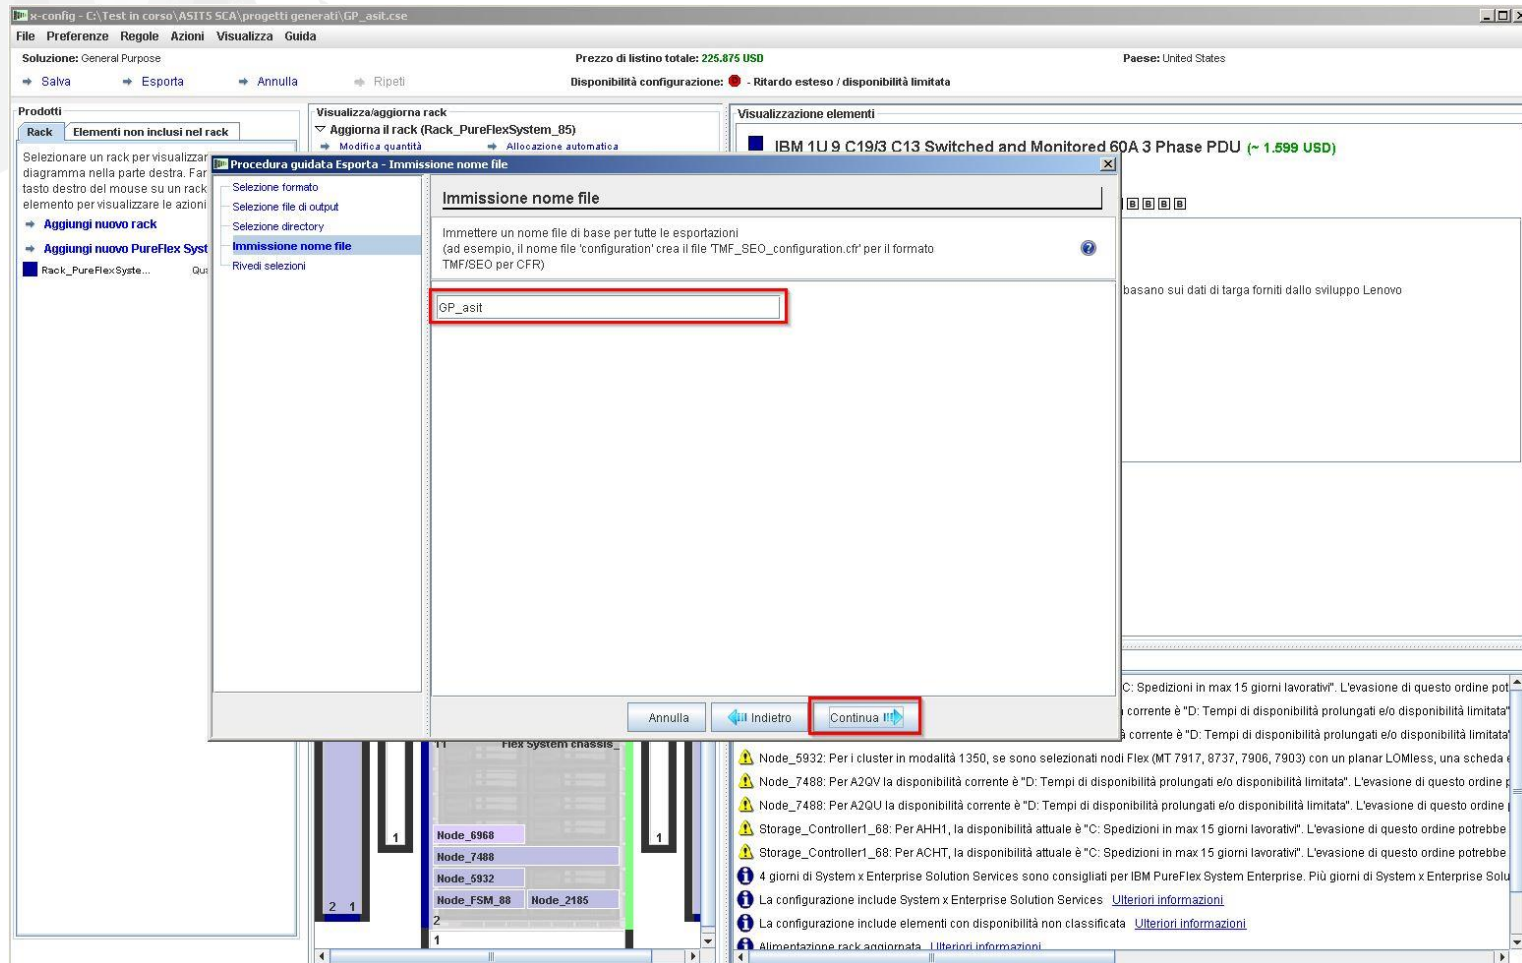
x-config - C:\Test in corso\ASIT5 SCA\progetti generati\GP_asit.cse

File Preferenze Regole Azioni Visualizza Guida

Soluzione: General Purpose
Prezzo di listino totale: 225.875 USD
Paese: United States

Salva Esporta Annulla Ripeti
Disponibilità configurazione: - Ritardo esteso / disponibilità limitata

Prodotti
Rack | Elementi non inclusi nel rack
Selezionare un rack per visualizzar diagramma nella parte destra. Far tasto destro del mouse su un rack elemento per visualizzare le azioni
Aggiungi nuovo rack
Aggiungi nuovo PureFlex Syst
Rack_PureFlexSyste... Qu

Visualizza/aggiorna rack
Aggiorna il rack (Rack_PureFlexSystem_85)
Modifica quantità Allocazione automatica

Visualizzazione elementi
IBM 1U 9 C19/3 C13 Switched and Monitored 60A 3 Phase PDU (~ 1.599 USD)

basano sui dati di targa forniti dallo sviluppo Lenovo

Procedura guidata Esporta - Immissione nome file
Selezione formato
Selezione file di output
Selezione directory
Immissione nome file
Rivedi selezioni

Immissione nome file
Immettere un nome file di base per tutte le esportazioni
(ad esempio, il nome file 'configuration' crea il file 'TMF_SEO_configuration.cfr' per il formato TMF/SEO per CFR)

GP_asit

Annulla Indietro Continua

11 Flex System chassis_
1
1
Node_6968
Node_7488
Node_5932
Node_FSM_88 Node_2185
2 1
2
1

C: Spedizioni in max 15 giorni lavorativi". L'evasione di questo ordine pot
corrente è "D: Tempi di disponibilità prolungati e/o disponibilità limitata"
corrente è "D: Tempi di disponibilità prolungati e/o disponibilità limitata"
Node_5932: Per i cluster in modalità 1350, se sono selezionati nodi Flex (MT 7917, 8737, 7906, 7903) con un planar LOMless, una scheda
Node_7488: Per A2QV la disponibilità corrente è "D: Tempi di disponibilità prolungati e/o disponibilità limitata". L'evasione di questo ordine
Node_7488: Per A2QU la disponibilità corrente è "D: Tempi di disponibilità prolungati e/o disponibilità limitata". L'evasione di questo ordine
Storage_Controller1_68: Per AHH1, la disponibilità attuale è "C: Spedizioni in max 15 giorni lavorativi". L'evasione di questo ordine potrebbe
Storage_Controller1_68: Per ACHT, la disponibilità attuale è "C: Spedizioni in max 15 giorni lavorativi". L'evasione di questo ordine potrebbe
4 giorni di System x Enterprise Solution Services sono consigliati per IBM PureFlex System Enterprise. Più giorni di System x Enterprise Solu
La configurazione include System x Enterprise Solution Services Ulteriori informazioni
La configurazione include elementi con disponibilità non classificata Ulteriori informazioni
Alimentazione rack aggiornata Ulteriori informazioni